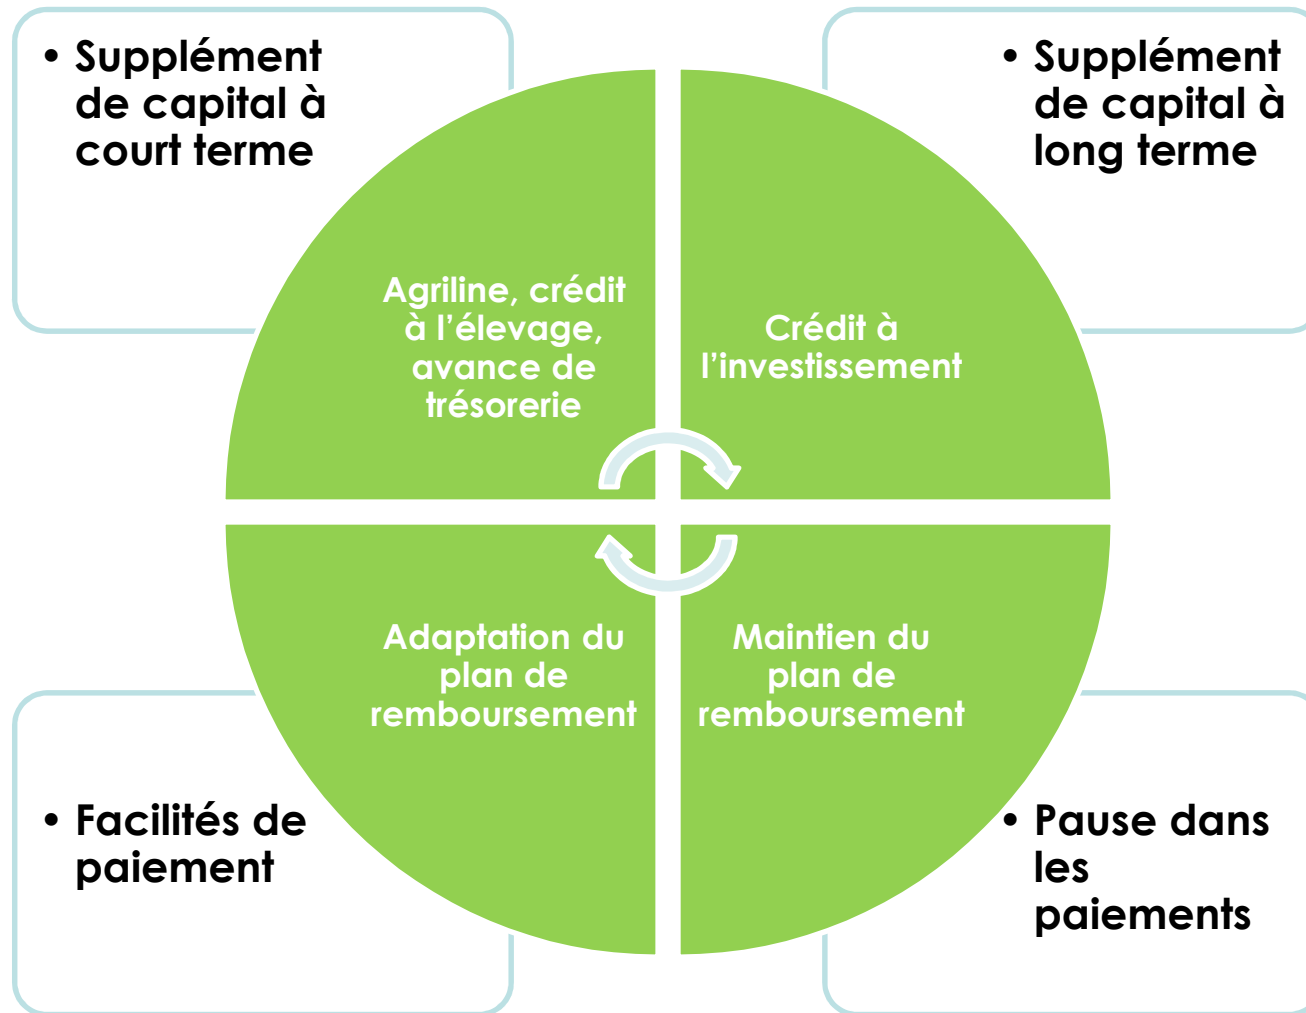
• Supplément de capital à court terme

• Supplément de capital à long terme

Agriline, crédit à l'élevage, avance de trésorerie

Crédit à l'investissement

Adaptation du plan de remboursement

Maintien du plan de remboursement

• Facilités de paiement

• Pause dans les paiements